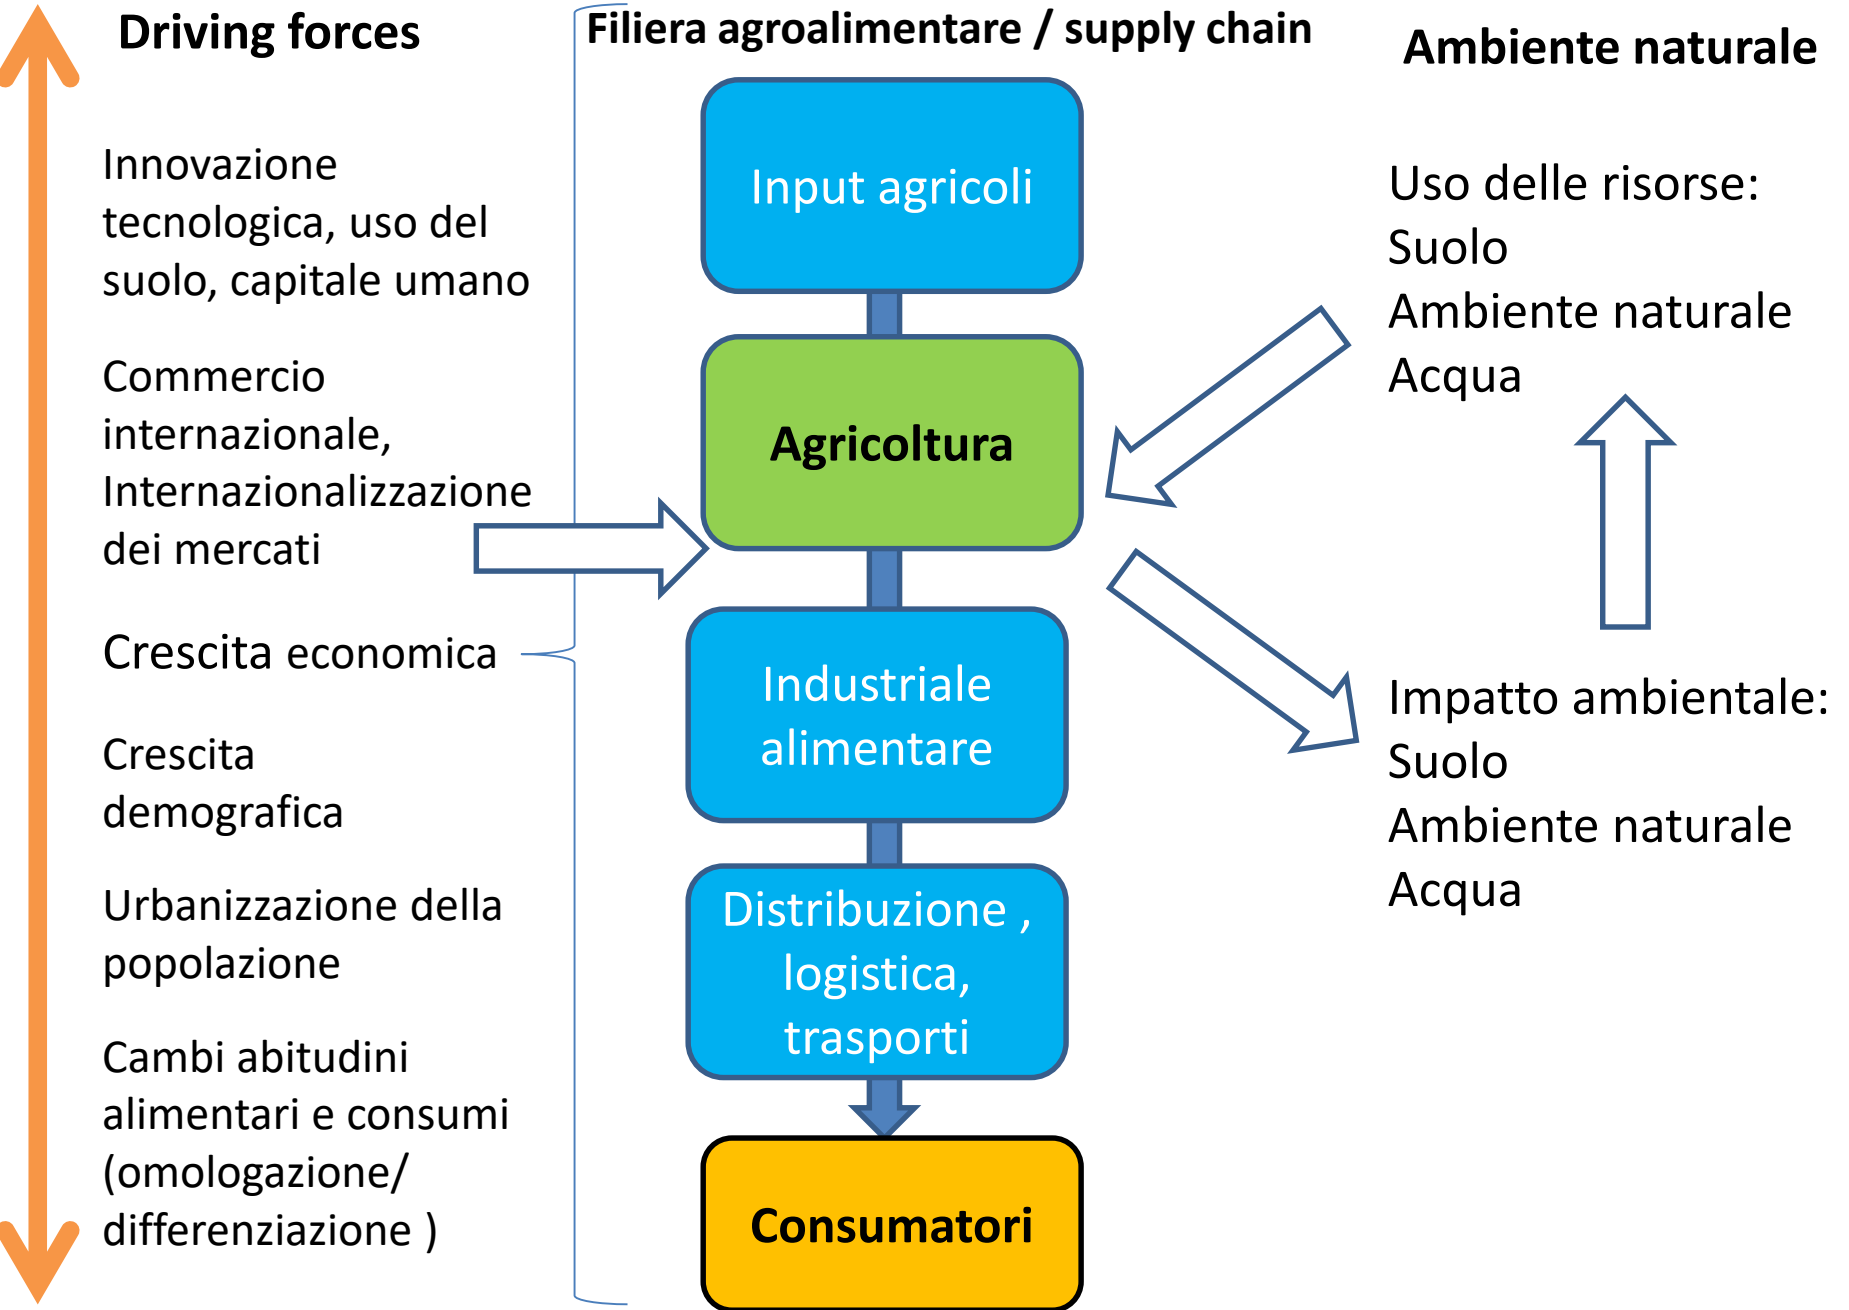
Driving forces

Innovazione tecnologica, uso del suolo, capitale umano

Commercio internazionale, Internazionalizzazione dei mercati

Crescita economica

Crescita demografica

Urbanizzazione della popolazione

Cambi abitudini alimentari e consumi (omologazione/ differenziazione )

Filiera agroalimentare / supply chain

Input agricoli

Agricoltura

Industriale alimentare

Distribuzione , logistica, trasporti

Consumatori

Ambiente naturale

Uso delle risorse:
Suolo
Ambiente naturale
Acqua

Impatto ambientale:
Suolo
Ambiente naturale
Acqua